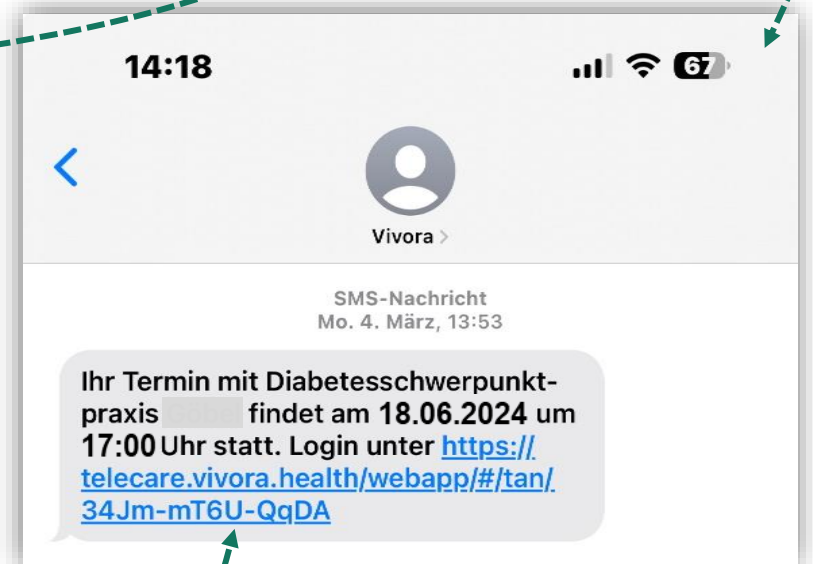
14:18

67

<

Vivora >

SMS-Nachricht
Mo. 4. März, 13:53

Ihr Termin mit Diabetesschwerpunkt-praxis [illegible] findet am 18.06.2024 um 17:00 Uhr statt. Login unter https://telecare.vivora.health/webapp/#/tan/34Jm-mT6U-QqDA